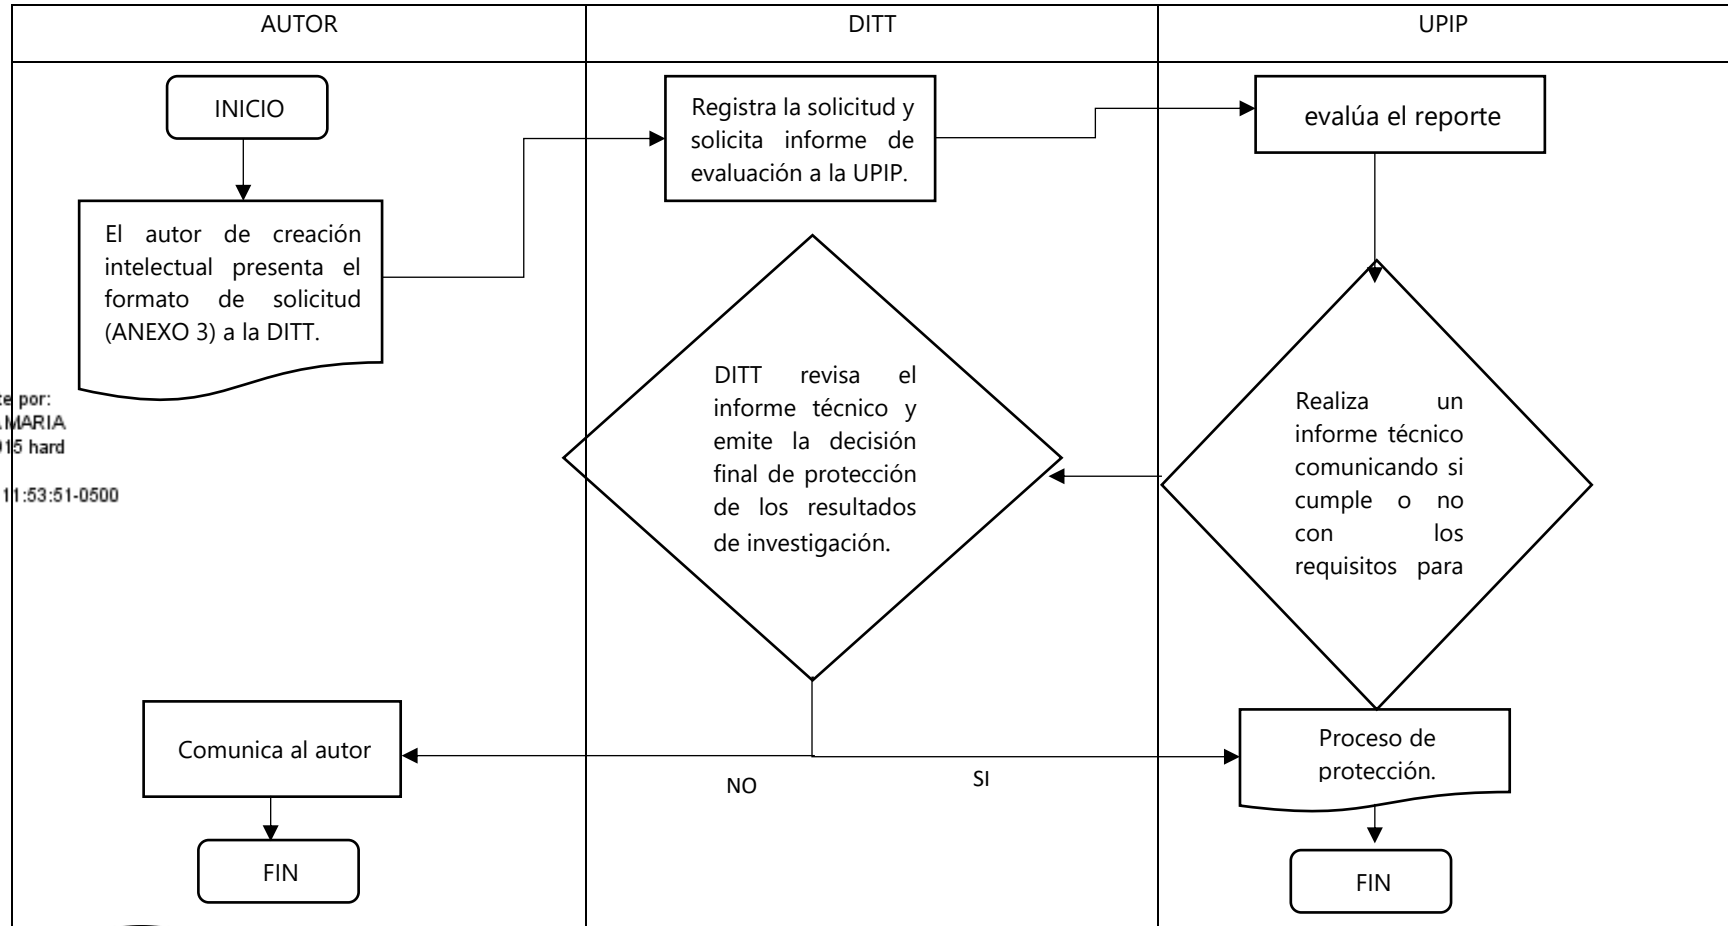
AUTOR

DITT

UPIP

INICIO

El autor de creación intelectual presenta el formato de solicitud (ANEXO 3) a la DITT.

Registra la solicitud y solicita informe de evaluación a la UPIP.

evalúa el reporte

DITT revisa el informe técnico y emite la decisión final de protección de los resultados de investigación.

Realiza un informe técnico comunicando si cumple o no con los requisitos para

ce por:
MARIA
015 hard

11:53:51-0500

Comunica al autor

NO

SI

Proceso de protección.

FIN

FIN